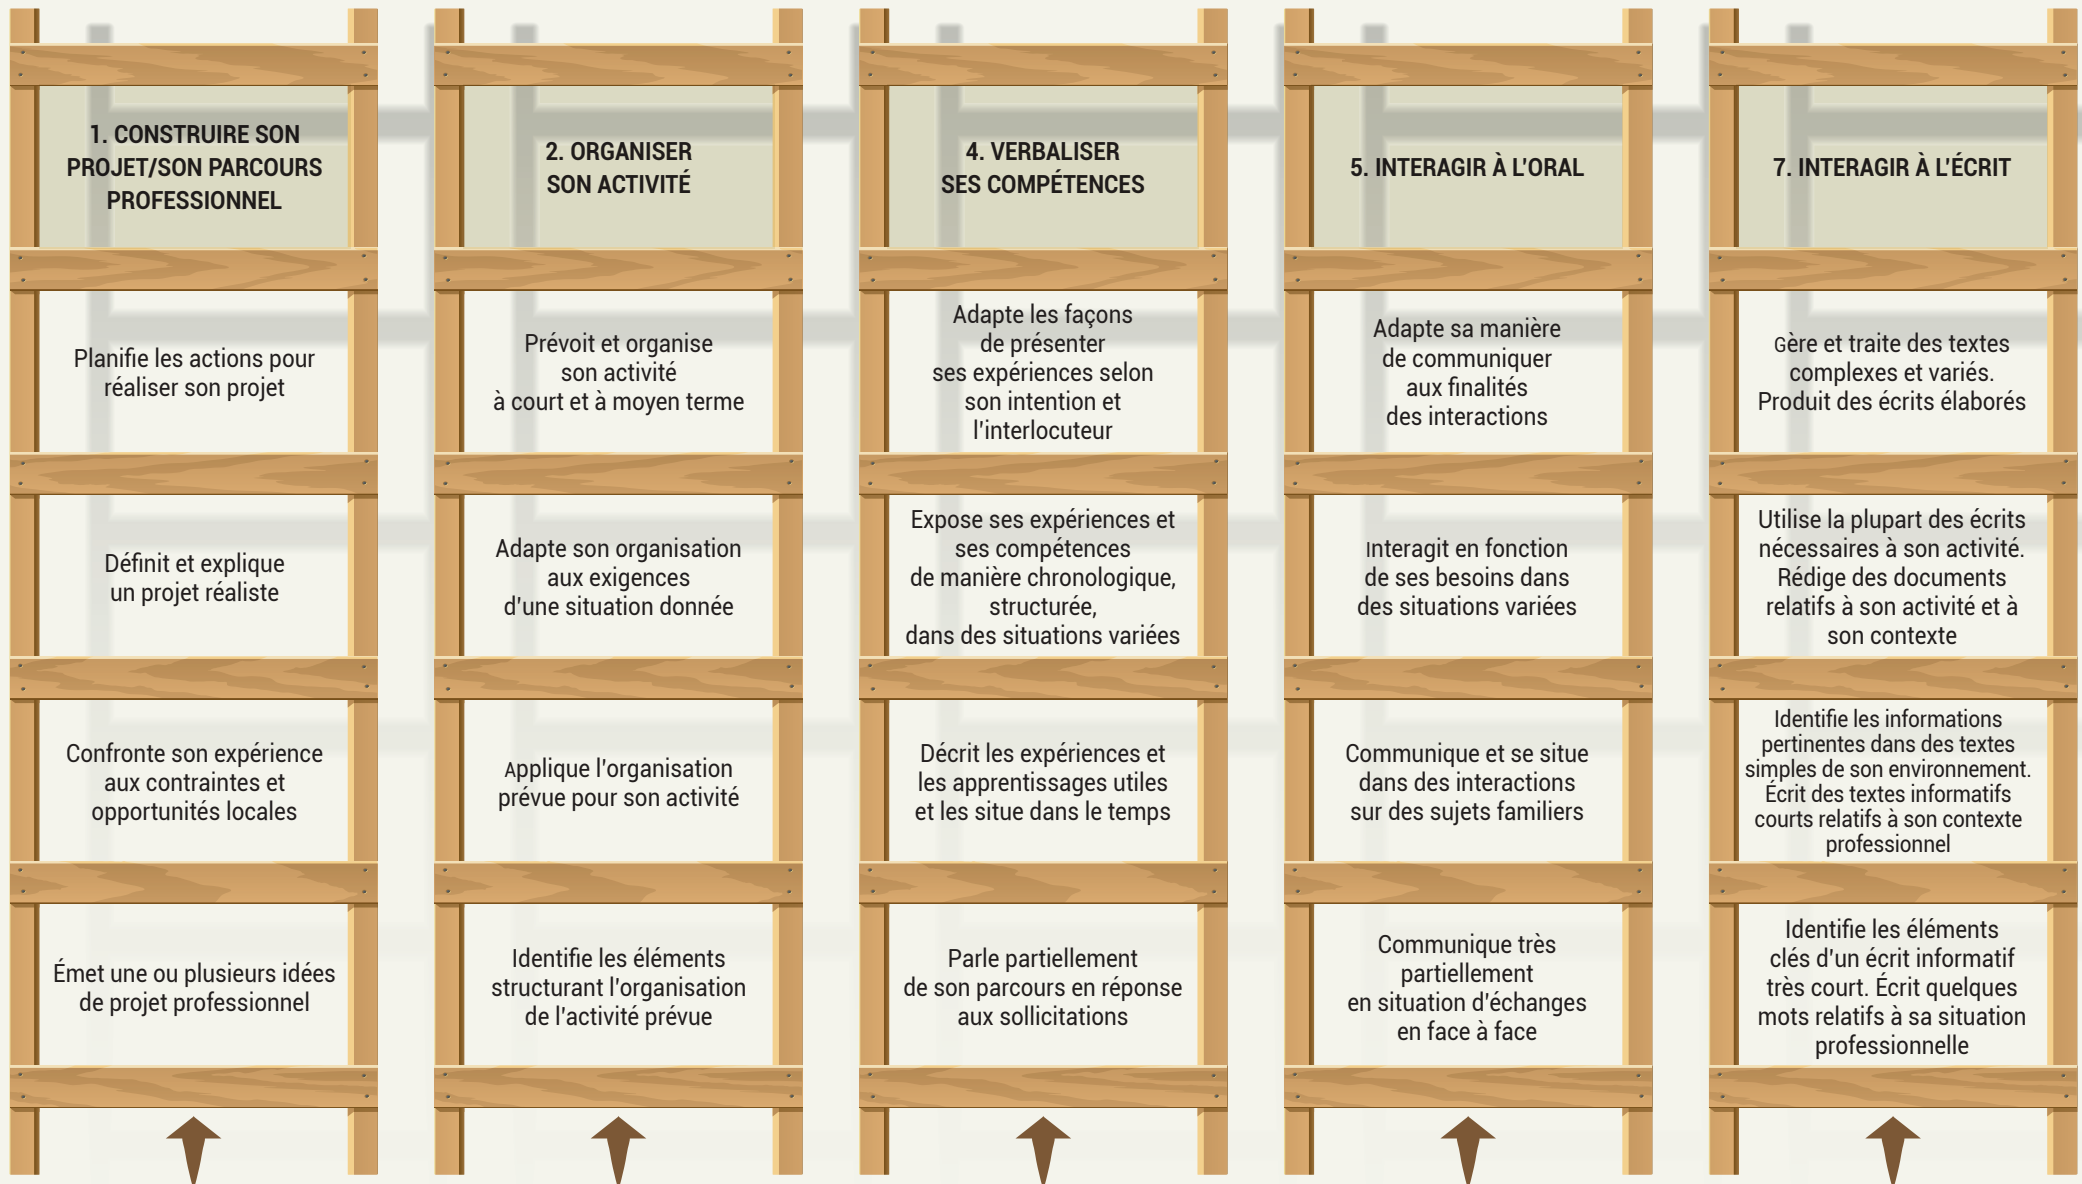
1. CONSTRUIRE SON PROJET/SON PARCOURS PROFESSIONNEL

Planifie les actions pour réaliser son projet

Définit et explique un projet réaliste

Confronte son expérience aux contraintes et opportunités locales

Émet une ou plusieurs idées de projet professionnel

2. ORGANISER SON ACTIVITÉ

Prévoit et organise son activité à court et à moyen terme

Adapte son organisation aux exigences d'une situation donnée

Applique l'organisation prévue pour son activité

Identifie les éléments structurant l'organisation de l'activité prévue

4. VERBALISER SES COMPÉTENCES

Adapte les façons de présenter ses expériences selon son intention et l'interlocuteur

Expose ses expériences et ses compétences de manière chronologique, structurée, dans des situations variées

Décrit les expériences et les apprentissages utiles et les situe dans le temps

Parle partiellement de son parcours en réponse aux sollicitations

5. INTERAGIR À L'ORAL

Adapte sa manière de communiquer aux finalités des interactions

Interagit en fonction de ses besoins dans des situations variées

Communique et se situe dans des interactions sur des sujets familiers

Communique très partiellement en situation d'échanges en face à face

7. INTERAGIR À L'ÉCRIT

Gère et traite des textes complexes et variés. Produit des écrits élaborés

Utilise la plupart des écrits nécessaires à son activité. Rédige des documents relatifs à son activité et à son contexte

Identifie les informations pertinentes dans des textes simples de son environnement. Écrit des textes informatifs courts relatifs à son contexte professionnel

Identifie les éléments clés d'un écrit informatif très court. Écrit quelques mots relatifs à sa situation professionnelle